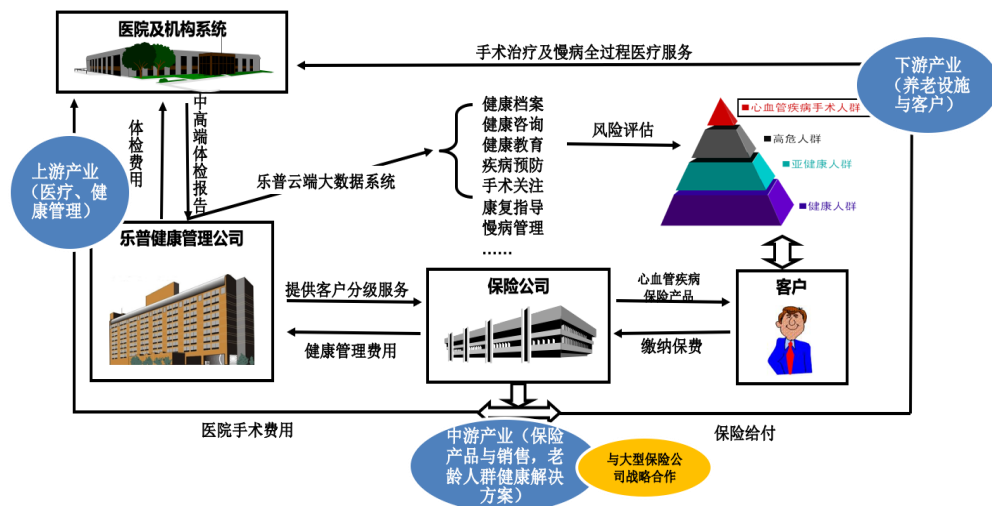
医院及机构系统

手术治疗及慢病全过程医疗服务

下游产业（养老设施与客户）

体检费用

中高端体检报告

上游产业（医疗、健康管理）

乐普云端大数据系统

健康档案
健康咨询
健康教育
疾病预防
手术关注
康复指导
慢病管理
……

风险评估

心血管疾病手术人群
高危人群
亚健康人群
健康人群

乐普健康管理公司

提供客户分级服务

健康管理费用

保险公司

心血管疾病保险产品

缴纳保费

客户

医院手术费用

保险给付

中游产业（保险产品与销售，老龄人群健康解决方案）

与大型保险公司战略合作